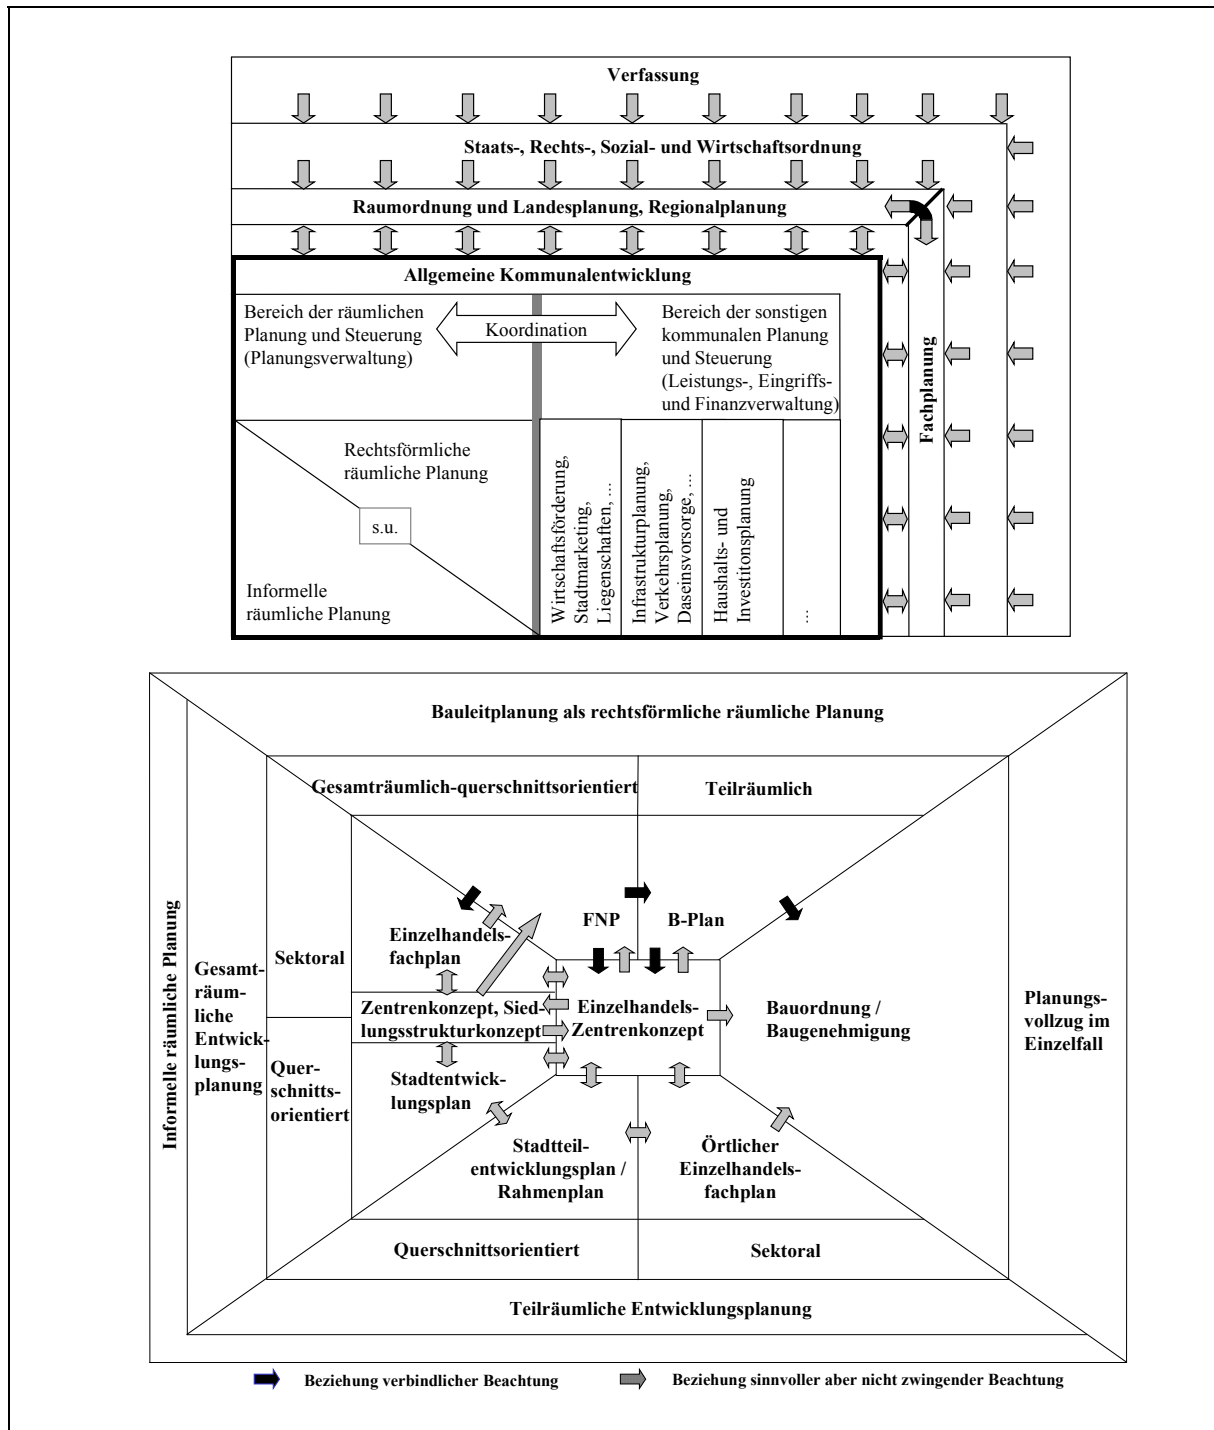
Verfassung

Staats-, Rechts-, Sozial- und Wirtschaftsordnung

Raumordnung und Landesplanung, Regionalplanung

Allgemeine Kommunalentwicklung

Bereich der räumlichen Planung und Steuerung (Planungsverwaltung)

Koordination

Bereich der sonstigen kommunalen Planung und Steuerung (Leistungs-, Eingriffs- und Finanzverwaltung)

Rechtsförmliche räumliche Planung

s.u.

Informelle räumliche Planung

Wirtschaftsförderung, Stadtmarketing, Liegenschaften, ...

Infrastrukturplanung, Verkehrsplanung, Daseinsvorsorge, ...

Haushalts- und Investitionsplanung

...

Fachplanung

Bauleitplanung als rechtsförmliche räumliche Planung

Gesamträumlich-querschnittsorientiert

Teilräumlich

Informelle räumliche Planung

Gesamträumliche Entwicklungsplanung

Sektoral

Querschnittsorientiert

Einzelhandelsfachplan

Zentrenkonzept, Siedlungsstrukturkonzept

Stadtentwicklungsplan

FNP

B-Plan

Einzelhandels-Zentrenkonzept

Bauordnung / Baugenehmigung

Planungsvollzug im Einzelfall

Stadtteilentwicklungsplan / Rahmenplan

Örtlicher Einzelhandelsfachplan

Querschnittsorientiert

Sektoral

Teilräumliche Entwicklungsplanung

Beziehung verbindlicher Beachtung

Beziehung sinnvoller aber nicht zwingender Beachtung